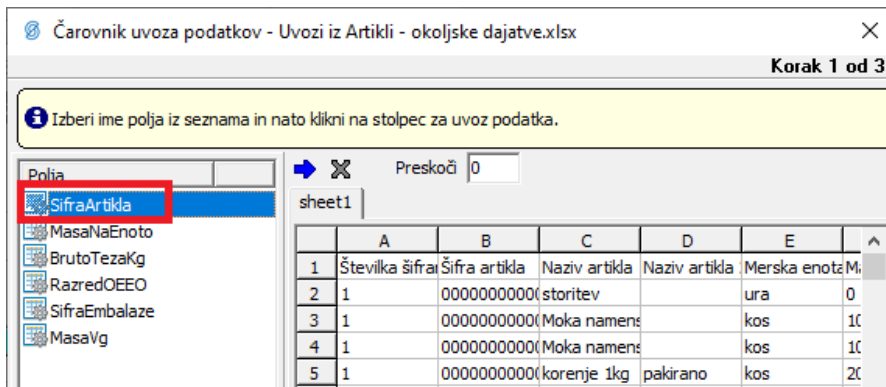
Čarovnik uvoza podatkov - Uvozi iz Artikli - okoljske dajatve.xlsx

Korak 1 od 3

Izberi ime polja iz seznama in nato klikni na stolpec za uvoz podatka.

Polja
SifraArtikla
MasaNaEnoto
BrutoTezaKg
RazredOEEO
SifraEmbalaze
MasaVg

Preskoči 0

sheet1

| | A | B | C | D | E | |
|---|---|---|---|---|---|---|
| 1 | Številka šifrar | Šifra artikla | Naziv artikla | Naziv artikla | Merska enota | M |
| 2 | 1 | 00000000000 | storitev | | ura | 0 |
| 3 | 1 | 00000000000 | Moka namens | | kos | 10 |
| 4 | 1 | 00000000000 | Moka namens | | kos | 10 |
| 5 | 1 | 00000000000 | korenje 1kg | pakirano | kos | 20 |